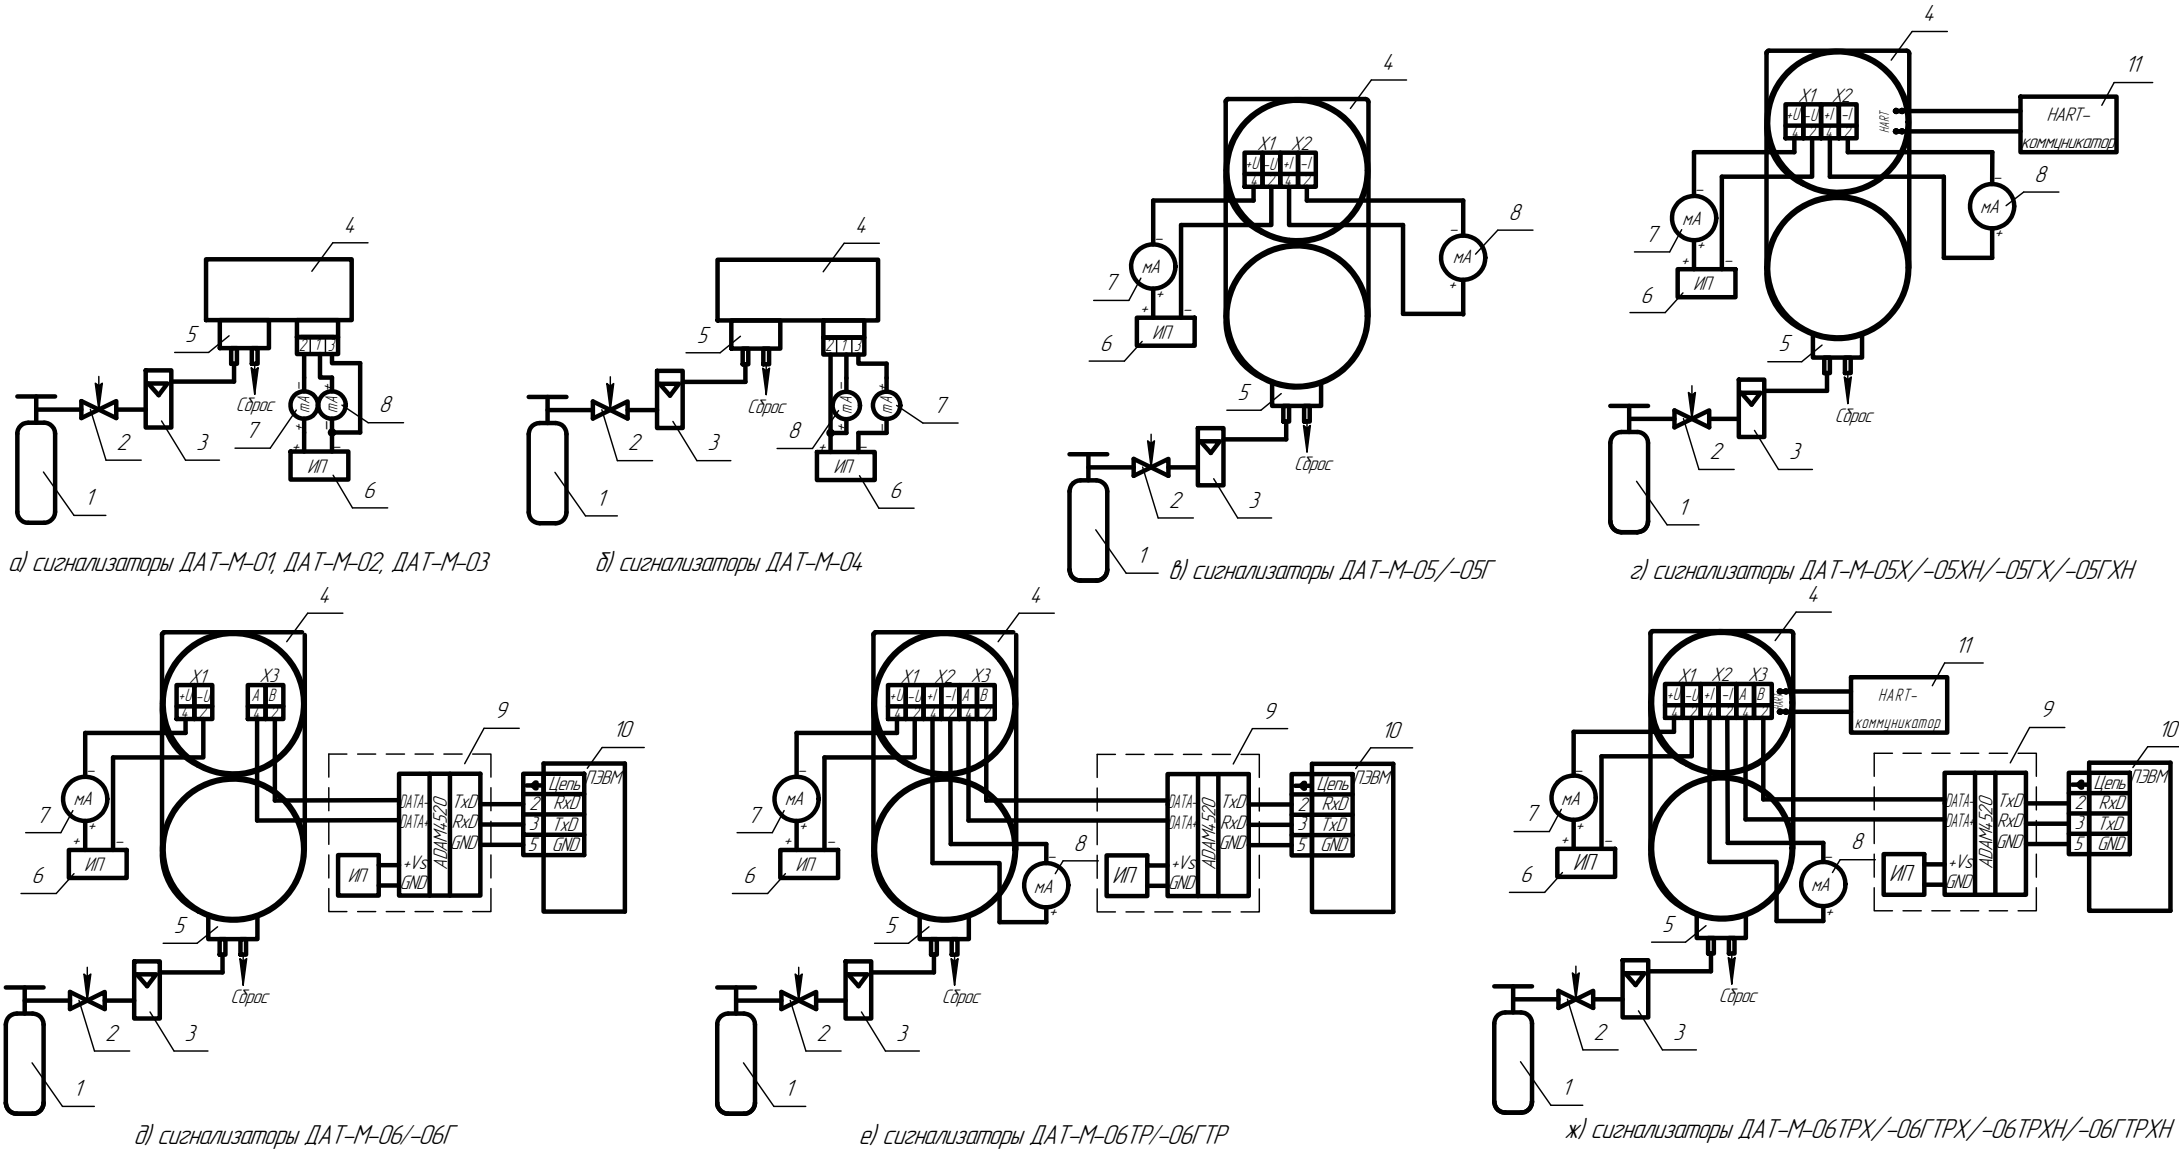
4
5
2 1 3
Сброс
mA
mA
8
7
ИП
6
2
3
1
а) сигнализаторы ДАТ-М-01, ДАТ-М-02, ДАТ-М-03

4
5
2 1 3
Сброс
mA
mA
7
8
ИП
6
2
3
1
б) сигнализаторы ДАТ-М-04

4
X1 X2
+U -U +I -I
8
mA
mA
7
ИП
6
5
Сброс
2
3
1
в) сигнализаторы ДАТ-М-05/-05Г

4
11
X1 X2
+U -U +I -I
HART
HART-коммуникатор
8
mA
mA
7
ИП
6
5
Сброс
2
3
1
г) сигнализаторы ДАТ-М-05Х/-05ХН/-05ГХ/-05ГХН

4
X1 X3
+U -U A B
9
10
DATA-
DATA+
TxD
RxD
GND
+Vs
GND
ADAM4520
ИП
Цепь
2 RxD
3 TxD
5 GND
ПЭВМ
mA
7
ИП
6
5
Сброс
2
3
1
д) сигнализаторы ДАТ-М-06/-06Г

4
X1 X2 X3
+U -U +I -I A B
9
10
DATA-
DATA+
TxD
RxD
GND
+Vs
GND
ADAM4520
ИП
Цепь
2 RxD
3 TxD
5 GND
ПЭВМ
8
mA
mA
7
ИП
6
5
Сброс
2
3
1
е) сигнализаторы ДАТ-М-06ТР/-06ГТР

4
11
X1 X2 X3
+U -U +I -I A B
HART-коммуникатор
9
10
DATA-
DATA+
TxD
RxD
GND
+Vs
GND
ADAM4520
ИП
Цепь
2 RxD
3 TxD
5 GND
ПЭВМ
8
mA
mA
7
ИП
6
5
Сброс
2
3
1
ж) сигнализаторы ДАТ-М-06ТРХ/-06ГТРХ/-06ТРХН/-06ГТРХН